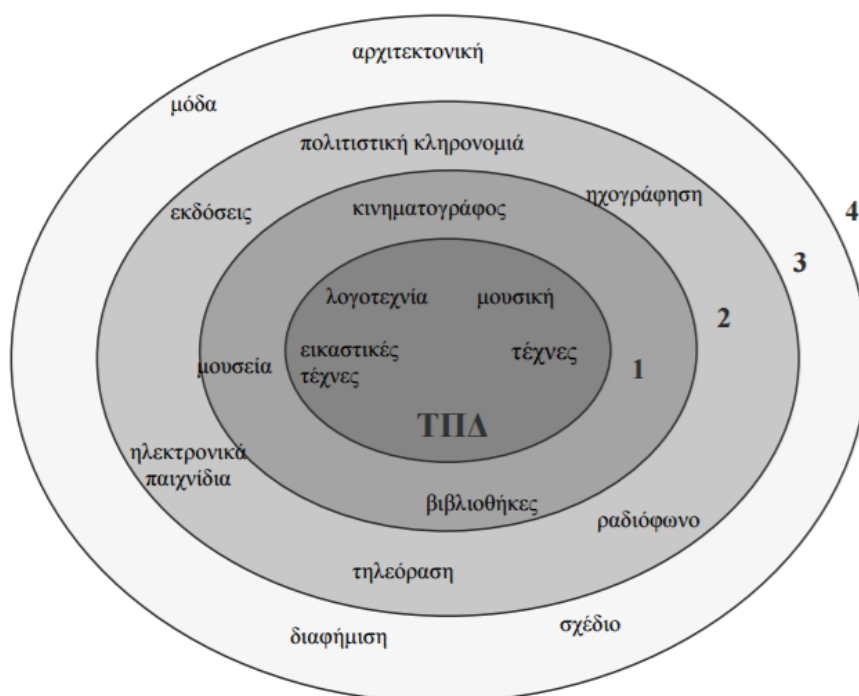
αρχιτεκτονική

μόδα

πολιτιστική κληρονομιά

εκδόσεις

ηχογράφηση

κινηματογράφος

4

3

λογοτεχνία

μουσική

2

μουσεία

εικαστικές τέχνες

τέχνες

1

ΤΠΔ

ηλεκτρονικά παιχνίδια

βιβλιοθήκες

ραδιόφωνο

τηλεόραση

διαφήμιση

σχέδιο